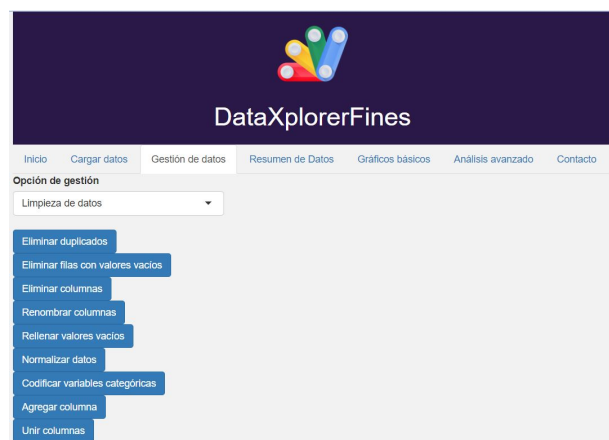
DataXplorerFines

Inicio
Cargar datos
Gestión de datos
Resumen de Datos
Gráficos básicos
Análisis avanzado
Contacto

Opción de gestión

Limpieza de datos

Eliminar duplicados
Eliminar filas con valores vacíos
Eliminar columnas
Renombrar columnas
Rellenar valores vacíos
Normalizar datos
Codificar variables categóricas
Agregar columna
Unir columnas